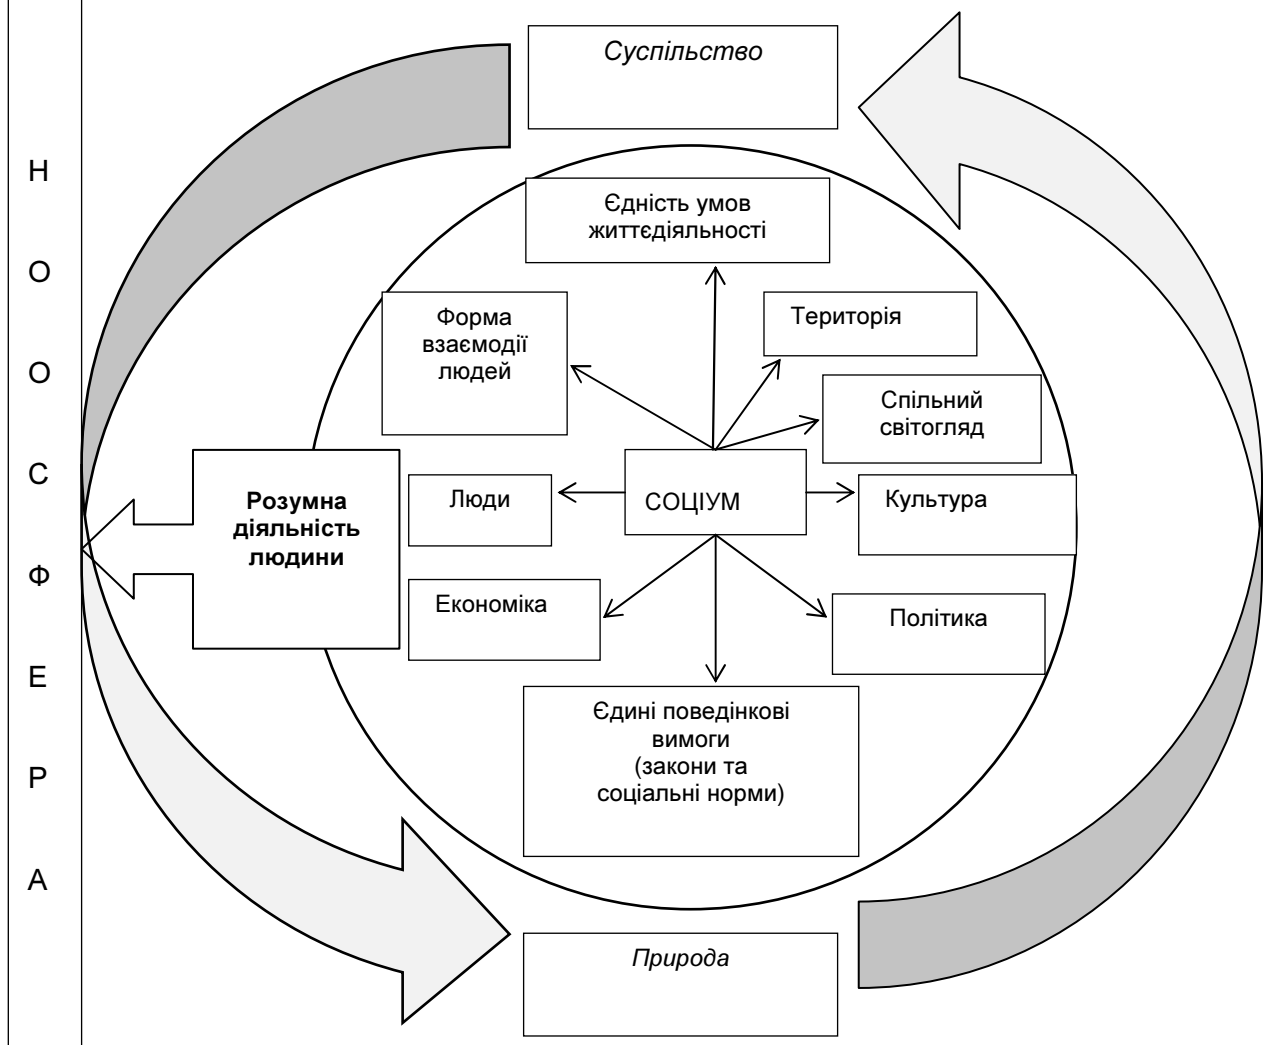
Н
О
О
С
Ф
Е
Р
А

*Суспільство*

Єдність умов життєдіяльності

Форма взаємодії людей

Територія

Спільний світогляд

Розумна діяльність людини

Люди

СОЦІУМ

Культура

Економіка

Політика

Єдині поведінкові вимоги (закони та соціальні норми)

*Природа*